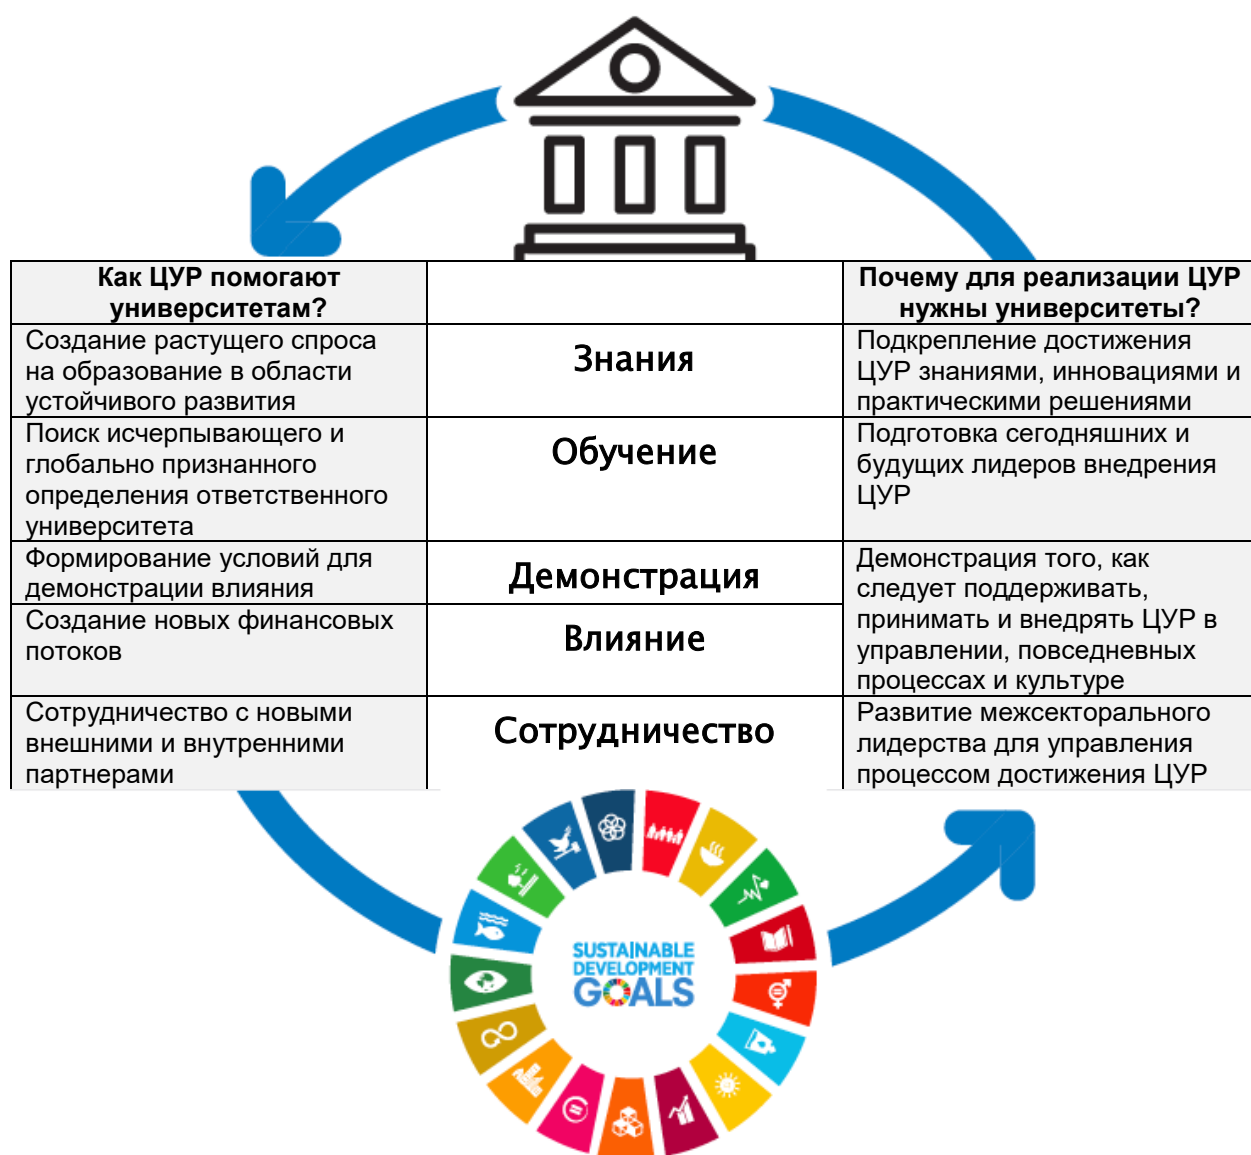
| Как ЦУР помогают университетам? | | Почему для реализации ЦУР нужны университеты? |
|---|---|---|
| Создание растущего спроса на образование в области устойчивого развития | Знания | Подкрепление достижения ЦУР знаниями, инновациями и практическими решениями |
| Поиск исчерпывающего и глобально признанного определения ответственного университета | Обучение | Подготовка сегодняшних и будущих лидеров внедрения ЦУР |
| Формирование условий для демонстрации влияния | Демонстрация | Демонстрация того, как следует поддерживать, принимать и внедрять ЦУР в управлении, повседневных процессах и культуре |
| Создание новых финансовых потоков | Влияние | |
| Сотрудничество с новыми внешними и внутренними партнерами | Сотрудничество | Развитие межсекторального лидерства для управления процессом достижения ЦУР |

SUSTAINABLE DEVELOPMENT GOALS